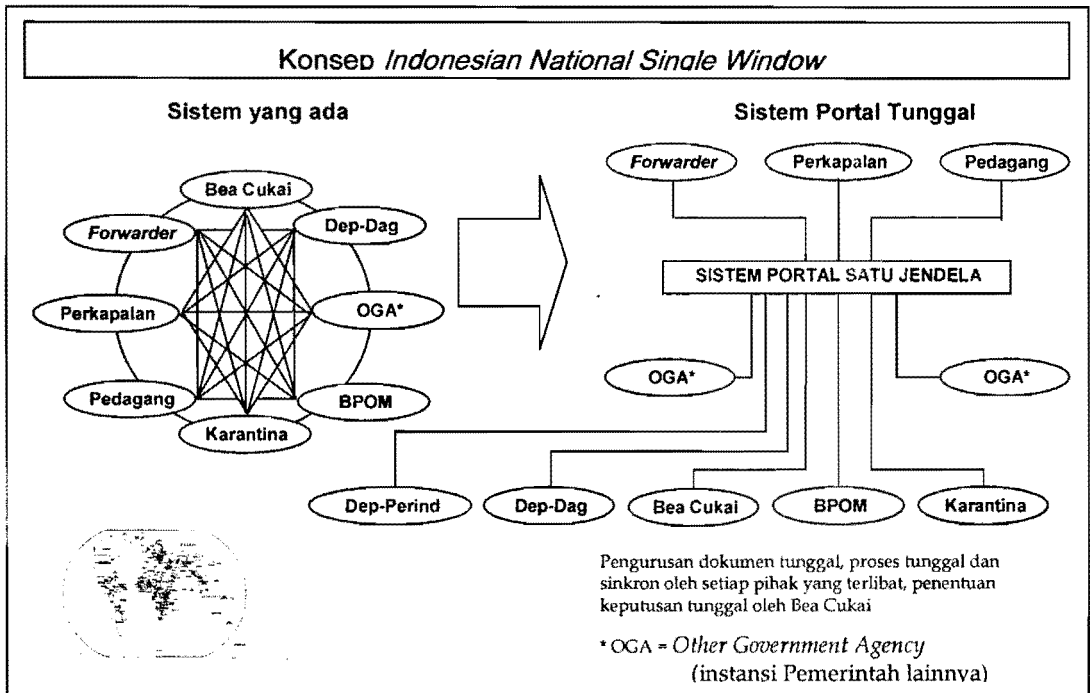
Konsep *Indonesian National Single Window*

Sistem yang ada

Bea Cukai

*Forwarder*

Dep-Dag

Perkapalan

OGA*

Pedagang

BPOM

Karantina

Sistem Portal Tunggal

*Forwarder*

Perkapalan

Pedagang

SISTEM PORTAL SATU JENDELA

OGA*

OGA*

Dep-Perind

Dep-Dag

Bea Cukai

BPOM

Karantina

Pengurusan dokumen tunggal, proses tunggal dan sinkron oleh setiap pihak yang terlibat, penentuan keputusan tunggal oleh Bea Cukai

* OGA = *Other Government Agency* (instansi Pemerintah lainnya)